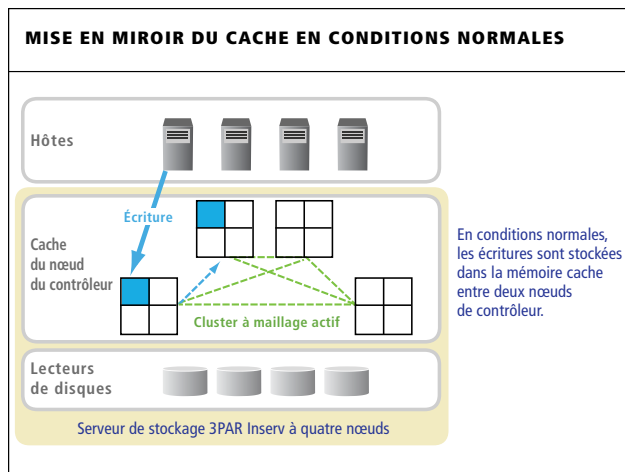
MISE EN MIROIR DU CACHE EN CONDITIONS NORMALES

Hôtes

Écriture

Cache du nœud du contrôleur

Cluster à maillage actif

Lecteurs de disques

Serveur de stockage 3PAR Inserv à quatre nœuds

En conditions normales, les écritures sont stockées dans la mémoire cache entre deux nœuds de contrôleur.